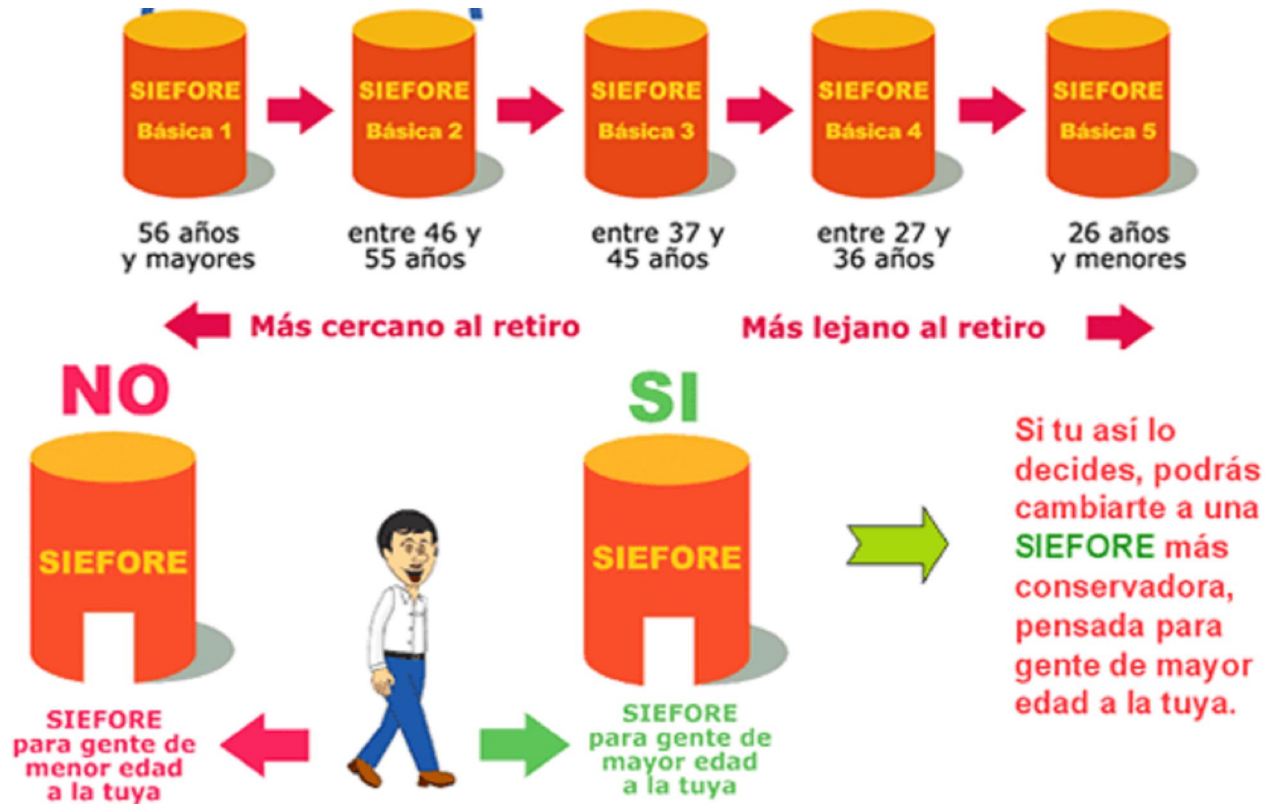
SIEFORE Básica 1

56 años y mayores

SIEFORE Básica 2

entre 46 y 55 años

SIEFORE Básica 3

entre 37 y 45 años

SIEFORE Básica 4

entre 27 y 36 años

SIEFORE Básica 5

26 años y menores

Más cercano al retiro

Más lejano al retiro

NO

SIEFORE

SIEFORE para gente de menor edad a la tuya

SI

SIEFORE

SIEFORE para gente de mayor edad a la tuya

Si tu así lo decides, podrás cambiarte a una SIEFORE más conservadora, pensada para gente de mayor edad a la tuya.